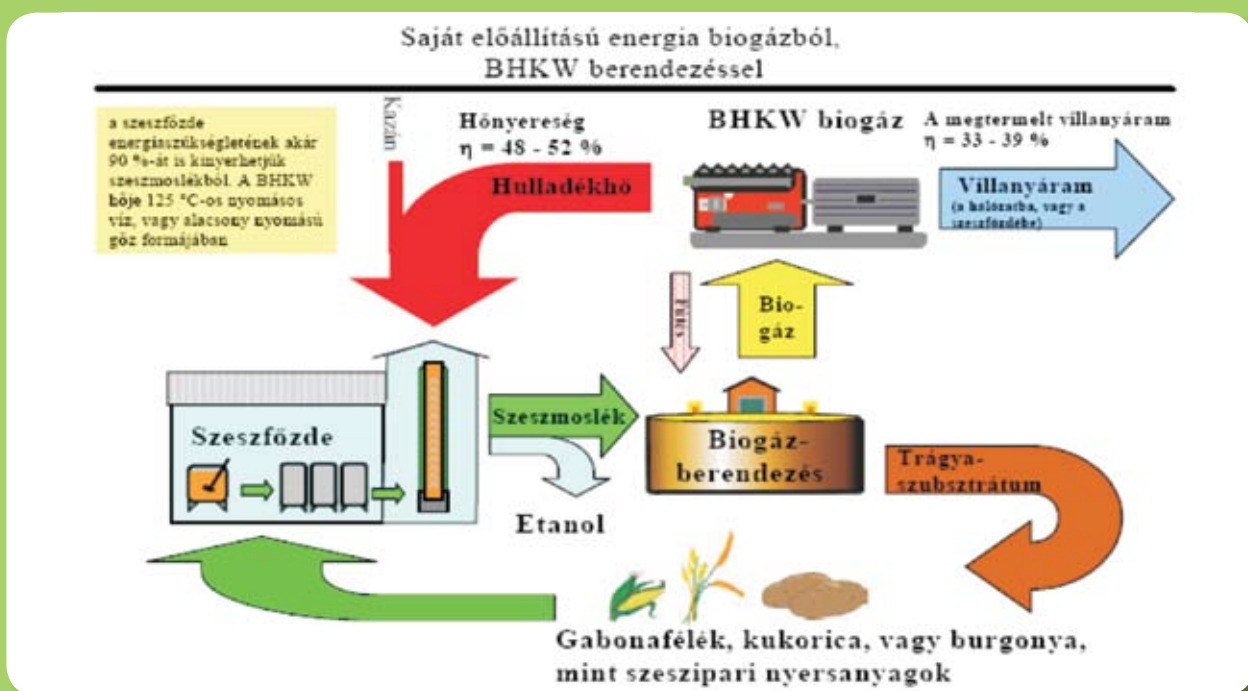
Saját előállítású energia biogázból, BHKW berendezéssel

a szeszfőzde energiaszükségletének akár 90 %-át is kinyerhetjük szeszmoslékból. A BHKW böje 125 °C-os nyomásos víz, vagy alacsony nyomású gőz formájában

Kazán

Hőnyereség
$\eta$ = 48 - 52 %

Hulladékhő

BHKW biogáz

A megtermelt villanyáram
$\eta$ = 33 - 39 %

Villanyáram
(a hálózatba, vagy a szeszfőzdébe)

Fűtés

Biogáz

Szeszfőzde

Szeszmoslék

Biogázberendezés

Etanol

Trágyaszubsztrátum

Gabonafélék, kukorica, vagy burgonya, mint szeszipari nyersanyagok